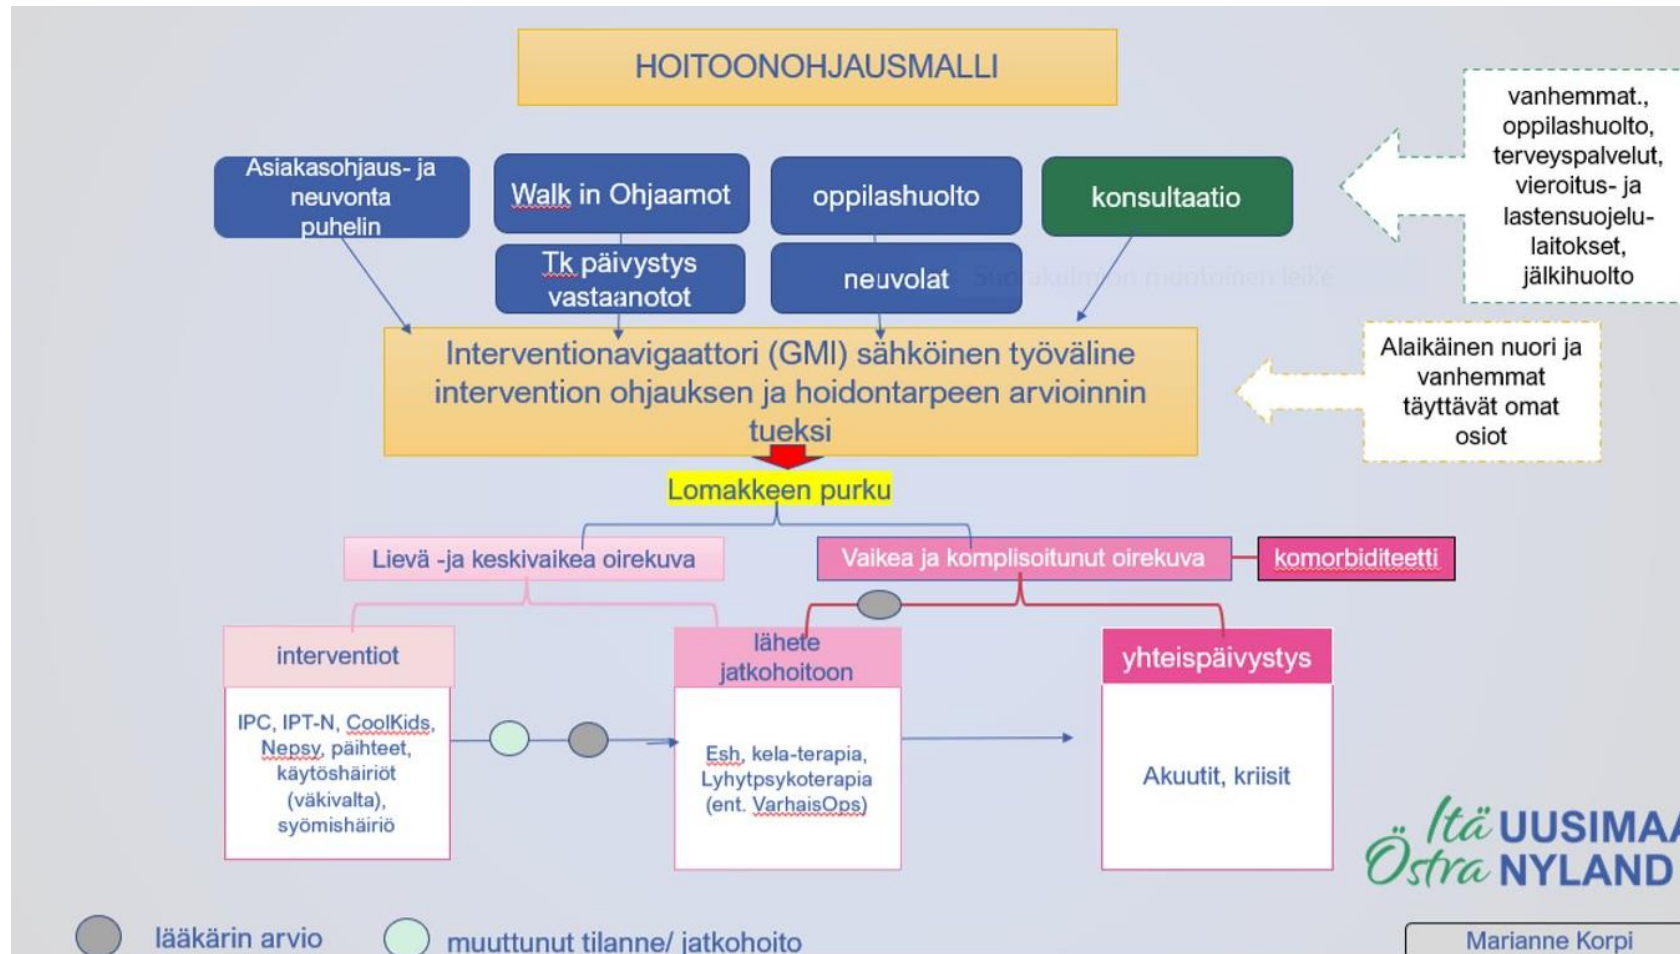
HOITOONOHJAUSMALLI

Asiakasohjaus- ja neuvonta puhelin

Walk in Ohjaamot

oppilashuolto

konsultaatio

vanhemmat., oppilashuolto, terveyspalvelut, vieroitus- ja lastensuojelulaitokset, jälkihuolto

Tk päivystys vastaanotot

neuvolat

Suorakulmion muotoinen leike

Interventionavigaattori (GMI) sähköinen työväline intervention ohjauksen ja hoidontarpeen arvioinnin tueksi

Alaikäinen nuori ja vanhemmat täyttävät omat osiot

Lomakkeen purku

Lievä -ja keskivaikea oirekuva

Vaikea ja komplisoitunut oirekuva

komorbiditeetti

interventiot

IPC, IPT-N, CoolKids, Nepsy, päihteet, käytöshäiriöt (väkivalta), syömishäiriö

lähete jatkohoitoon

Esh, kela-terapia, Lyhytpsykoterapia (ent. VarhaisOps)

yhteispäivystys

Akuutit, kriisit

Itä UUSIMAA
Östra NYLAND

lääkärin arvio

muuttunut tilanne/ jatkohoito

Marianne Korpi